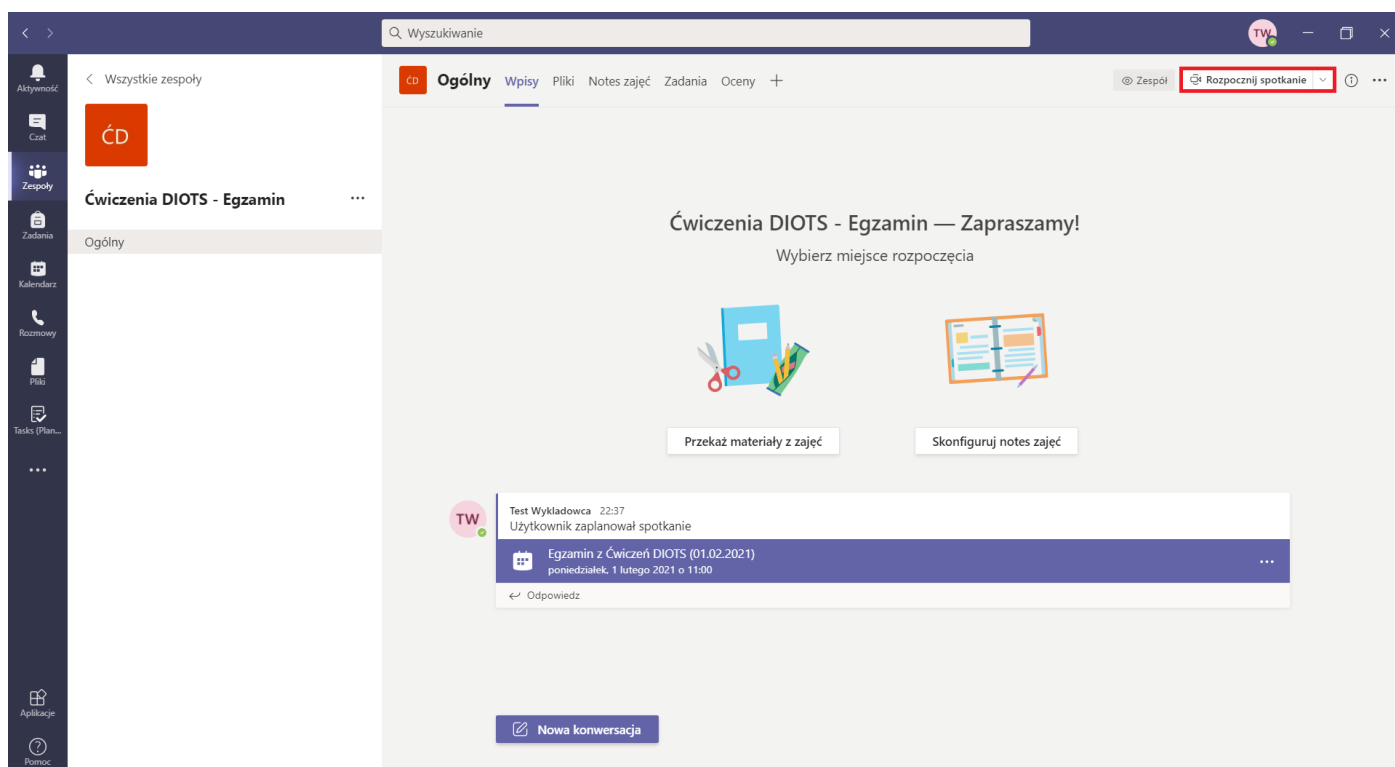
Wyszukiwanie

TW

Aktywność
Czat
Zespoły
Zadania
Kalendarz
Rozmowy
Pliki
Tasks (Plan...
...
Aplikacje
Pomoc

< Wszystkie zespoły

ĆD

Ćwiczenia DIOTS - Egzamin ...

Ogólny

ĆD Ogólny Wpisy Pliki Notes zajęć Zadania Oceny +

Zespół Rozpocznij spotkanie

Ćwiczenia DIOTS - Egzamin — Zapraszamy!

Wybierz miejsce rozpoczęcia

Przekaż materiały z zajęć

Skonfiguruj notes zajęć

TW

Test Wykladowca 22:37
Użytkownik zaplanował spotkanie

Egzamin z Ćwiczeń DIOTS (01.02.2021)
poniedziałek, 1 lutego 2021 o 11:00

Odpowiedz

Nowa konwersacja